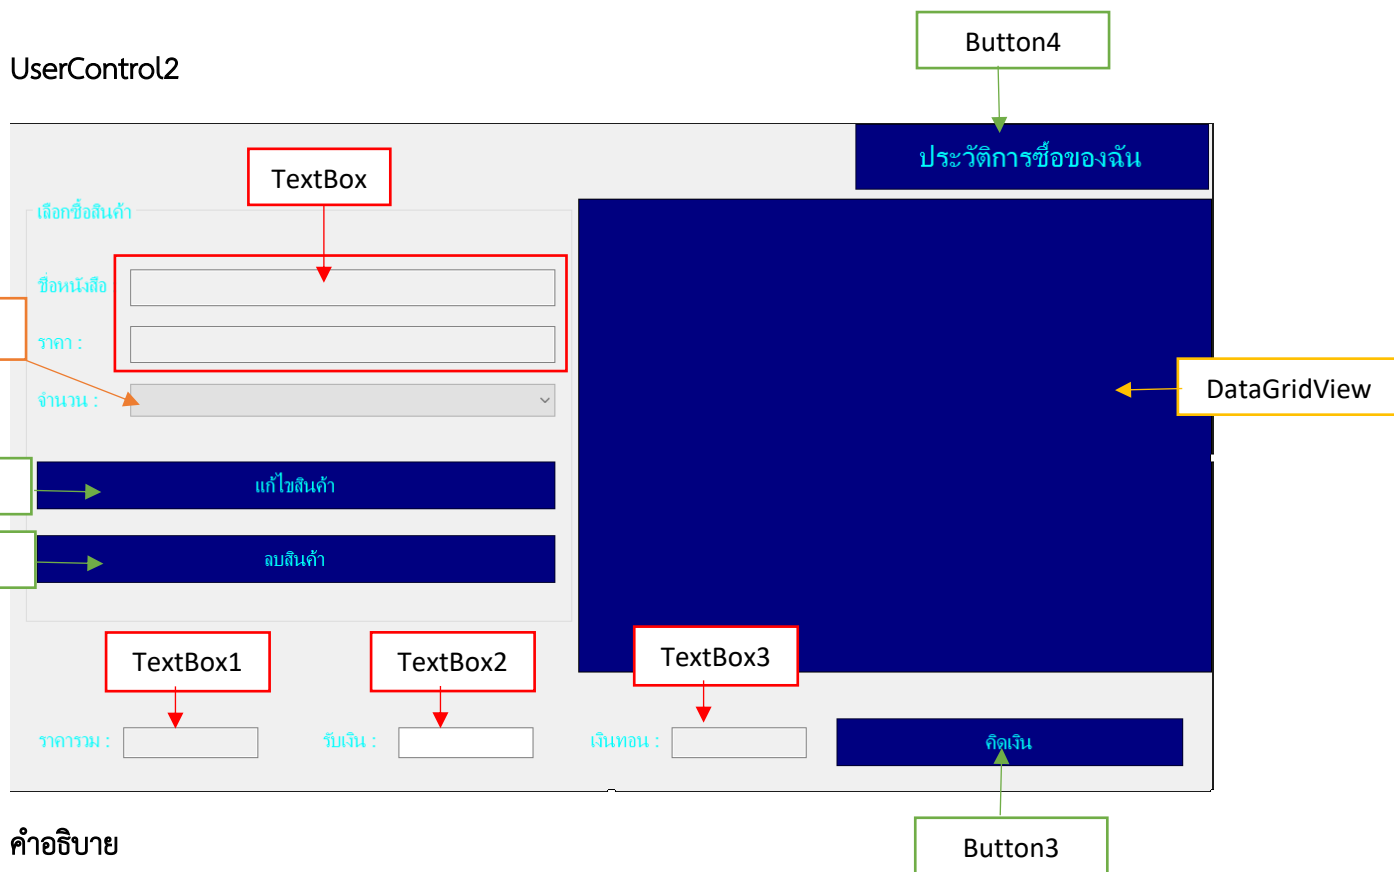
UserControl2

Button4

ประวัติการซื้อของฉัน

TextBox

เลือกซื้อสินค้า

ชื่อหนังสือ

ราคา :

จำนวน :

DataGridView

แก้ไขสินค้า

ลบสินค้า

TextBox1

TextBox2

TextBox3

ราคารวม :

รับเงิน :

เงินทอน :

คิดเงิน

คำอธิบาย

Button3